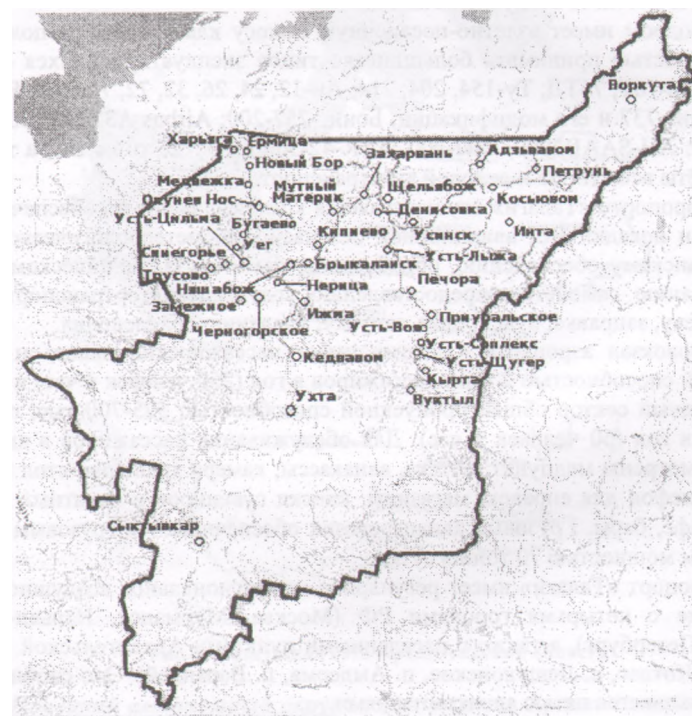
Воркута
Харьяга
Ермица
Новый Бор
Захарвань
Адзьвавом
Петрунь
Медвежка
Мутный Материк
Щельябож
Окунев Нос
Денисовка
Косьювом
Усть-Цильма
Бугаево
Кипиево
Усинск
Инта
Снегорье
Уег
Брыкаланск
Усть-Лыжа
Трусово
Нижабож
Нерица
Печора
Замежное
Ижма
Приуральское
Черногорское
Усть-Воя
Усть-Соплекс
Кедвавом
Усть-Щугер
Кырта
Ухта
Вуктыл
Сыктывкар